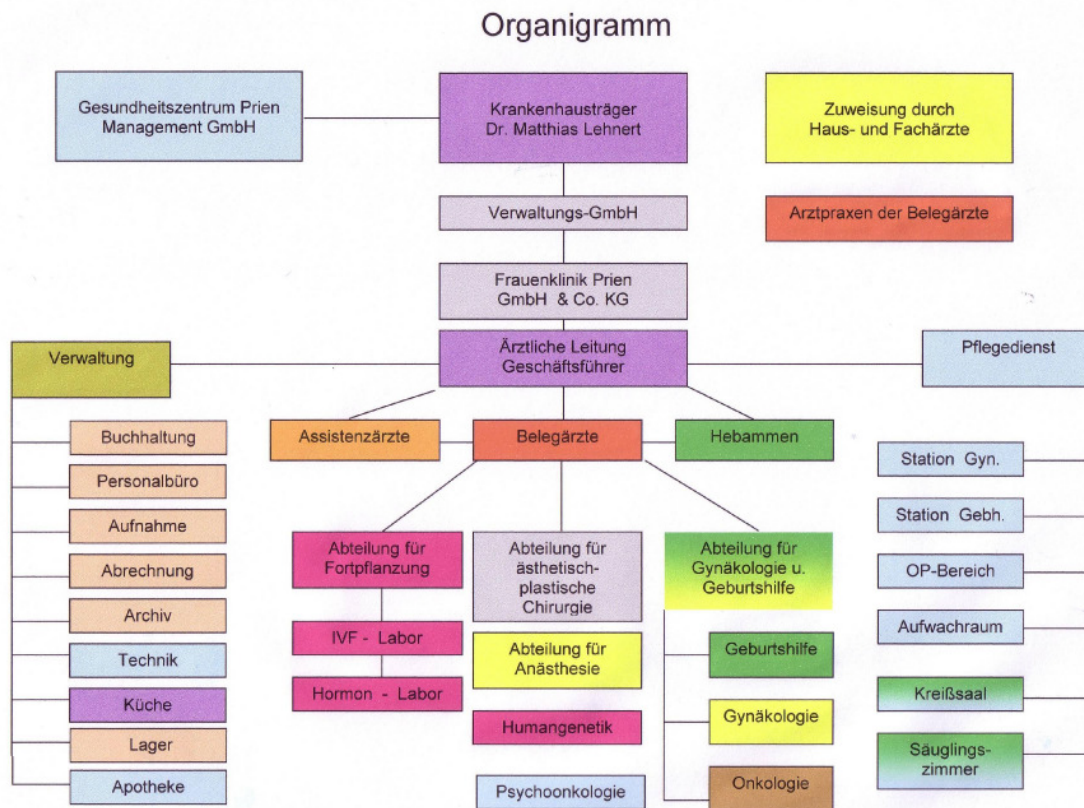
Organigramm

Gesundheitszentrum Prien Management GmbH

Krankenhausträger Dr. Matthias Lehnert

Zuweisung durch Haus- und Fachärzte

Verwaltungs-GmbH

Arztpraxen der Belegärzte

Frauenklinik Prien GmbH & Co. KG

Verwaltung

Ärztliche Leitung Geschäftsführer

Pflegedienst

Buchhaltung

Personalbüro

Aufnahme

Abrechnung

Archiv

Technik

Küche

Lager

Apotheke

Assistenzärzte

Belegärzte

Hebammen

Abteilung für Fortpflanzung

IVF - Labor

Hormon - Labor

Abteilung für ästhetisch-plastische Chirurgie

Abteilung für Anästhesie

Humangenetik

Psychoonkologie

Abteilung für Gynäkologie u. Geburtshilfe

Geburtshilfe

Gynäkologie

Onkologie

Station Gyn.

Station Gebh.

OP-Bereich

Aufwachraum

Kreißsaal

Säuglings-zimmer